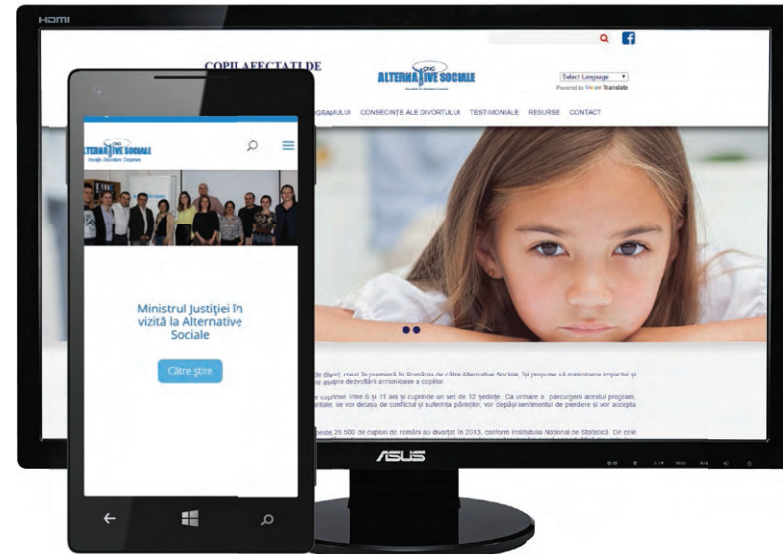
HDMI

COPII AFECTAȚI DE

ONG ALTERNATIVE SOCIALE

Select Language
Powered by Google Translate

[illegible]OGRAMULUI CONSECINȚE ALE DIVORȚULUI TESTIMONIALE RESURSE CONTACT

ONG ALTERNATIVE SOCIALE
Asociația Alternative Sociale

Ministrul Justiției în vizită la Alternative Sociale

Către știre

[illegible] de divorț, creat în premieră în România de către Alternative Sociale, își propune să minimizeze impactul și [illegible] asupra dezvoltării armonioase a copiilor.

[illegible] cuprinse între 6 și 11 ani și cuprinde un set de 12 ședințe. Ca urmare a parcurgerii acestui program, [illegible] se vor detașa de conflictul și suferința părinților, vor depăși sentimentul de pierdere și vor accepta

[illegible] peste 28.500 de cupluri de români au divorțat în 2013, conform Institutului Național de Statistică. Ce este

ASUS